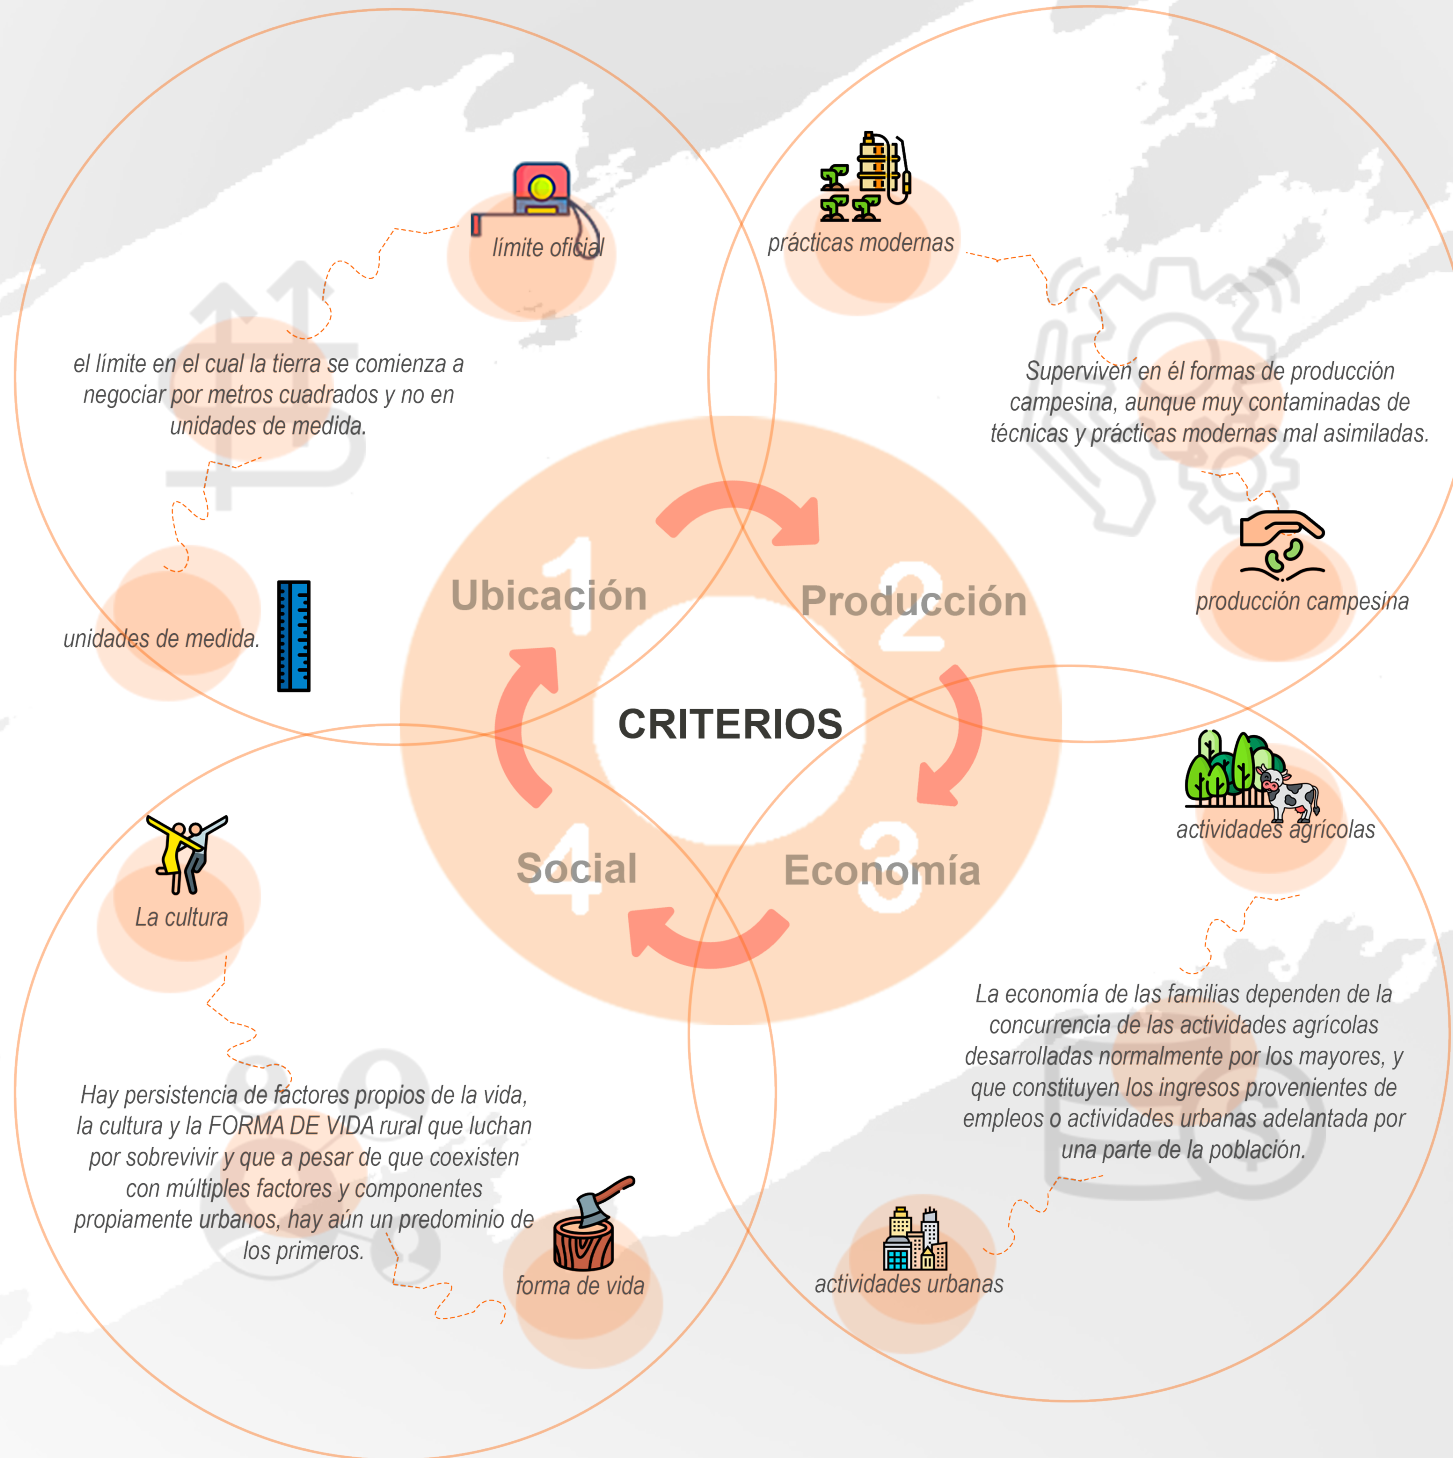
CRITERIOS

1 Ubicación

límite oficial

el límite en el cual la tierra se comienza a negociar por metros cuadrados y no en unidades de medida.

unidades de medida.

2 Producción

prácticas modernas

Superviven en él formas de producción campesina, aunque muy contaminadas de técnicas y prácticas modernas mal asimiladas.

producción campesina

3 Economía

actividades agrícolas

La economía de las familias dependen de la concurrencia de las actividades agrícolas desarrolladas normalmente por los mayores, y que constituyen los ingresos provenientes de empleos o actividades urbanas adelantada por una parte de la población.

actividades urbanas

4 Social

La cultura

Hay persistencia de factores propios de la vida, la cultura y la FORMA DE VIDA rural que luchan por sobrevivir y que a pesar de que coexisten con múltiples factores y componentes propiamente urbanos, hay aún un predominio de los primeros.

forma de vida